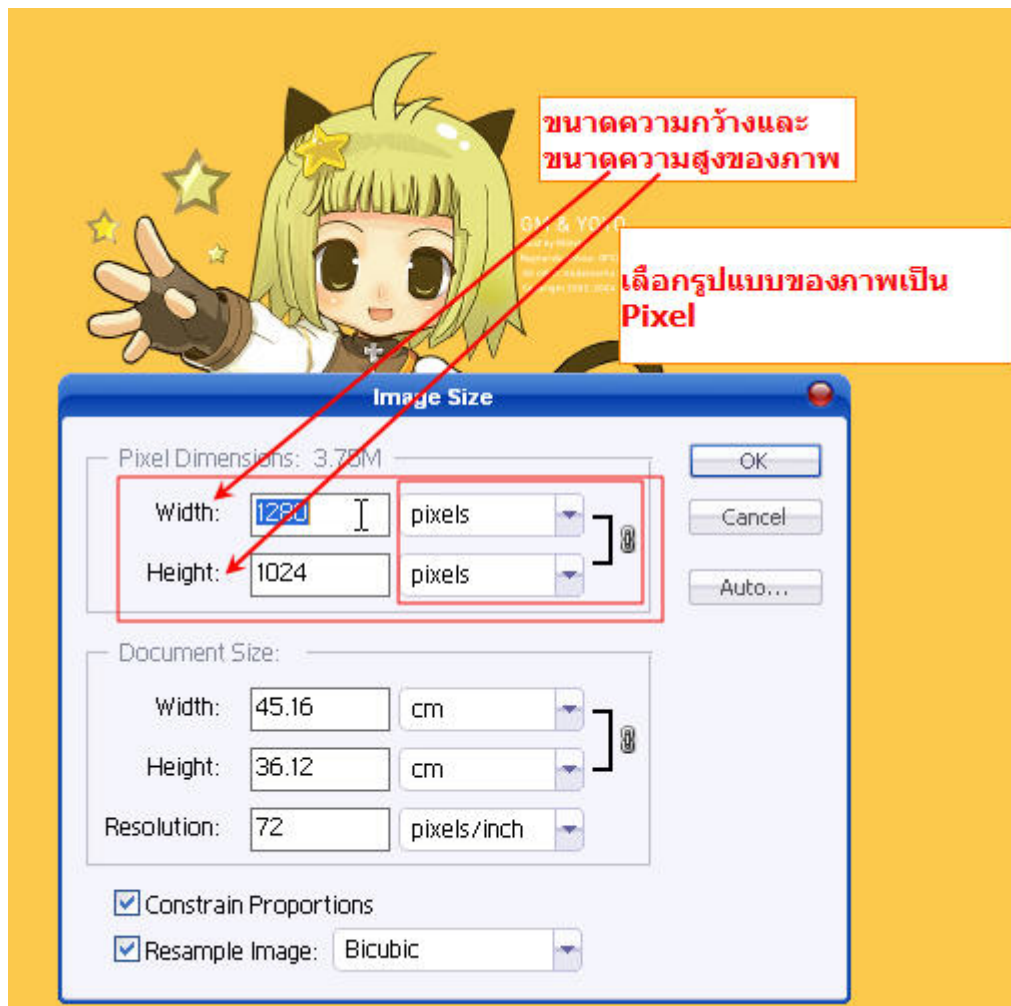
ขนาดความกว้างและ
ขนาดความสูงของภาพ

GM & YOYO

เลือกรูปแบบของภาพเป็น
Pixel

Image Size

Pixel Dimensions: 3.75M

Width: 1280 pixels

Height: 1024 pixels

OK

Cancel

Auto...

Document Size:

Width: 45.16 cm

Height: 36.12 cm

Resolution: 72 pixels/inch

Constrain Proportions

Resample Image: Bicubic